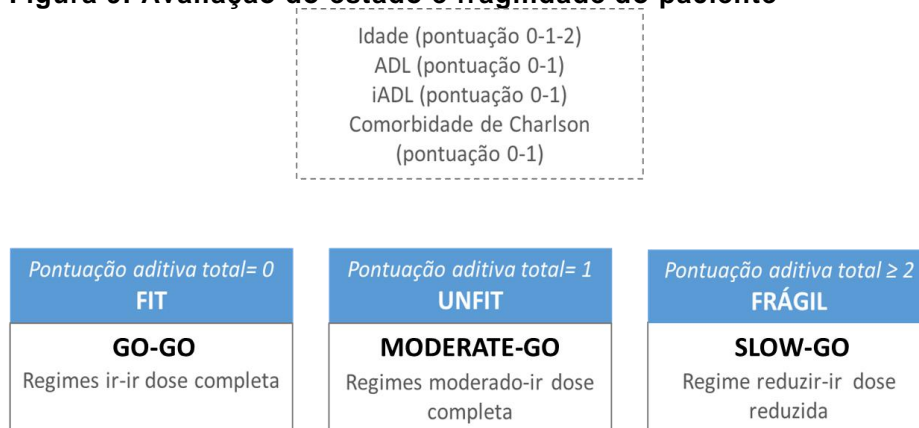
Figura 6. Avaliação do estado e fragilidade do paciente

Idade (pontuação 0-1-2)
ADL (pontuação 0-1)
iADL (pontuação 0-1)
Comorbidade de Charlson (pontuação 0-1)

Pontuação aditiva total= 0
FIT
GO-GO
Regimes ir-ir dose completa

Pontuação aditiva total= 1
UNFIT
MODERATE-GO
Regimes moderado-ir dose completa

Pontuação aditiva total ≥ 2
FRÁGIL
SLOW-GO
Regime reduzir-ir dose reduzida